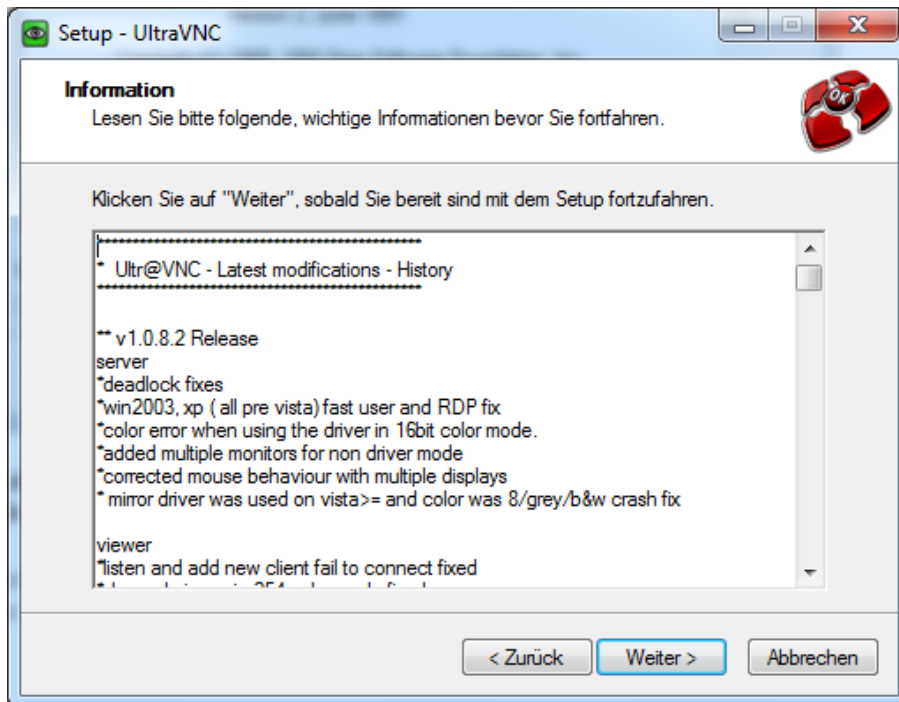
Setup - UltraVNC

Information
Lesen Sie bitte folgende, wichtige Informationen bevor Sie fortfahren.

Klicken Sie auf "Weiter", sobald Sie bereit sind mit dem Setup fortzufahren.

**********************************************
* Ultr@VNC - Latest modifications - History
**********************************************

** v1.0.8.2 Release
server
*deadlock fixes
*win2003, xp ( all pre vista) fast user and RDP fix
*color error when using the driver in 16bit color mode.
*added multiple monitors for non driver mode
*corrected mouse behaviour with multiple displays
* mirror driver was used on vista>= and color was 8/grey/b&w crash fix

viewer
*listen and add new client fail to connect fixed
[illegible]

< Zurück
Weiter >
Abbrechen